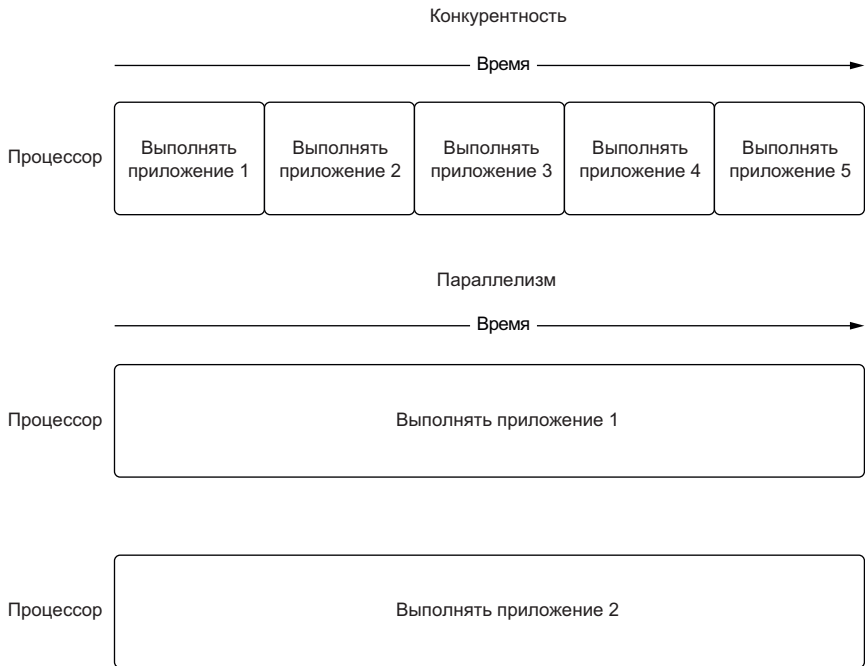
Конкурентность

Время

Процессор

Выполнять приложение 1

Выполнять приложение 2

Выполнять приложение 3

Выполнять приложение 4

Выполнять приложение 5

Параллелизм

Время

Процессор

Выполнять приложение 1

Процессор

Выполнять приложение 2